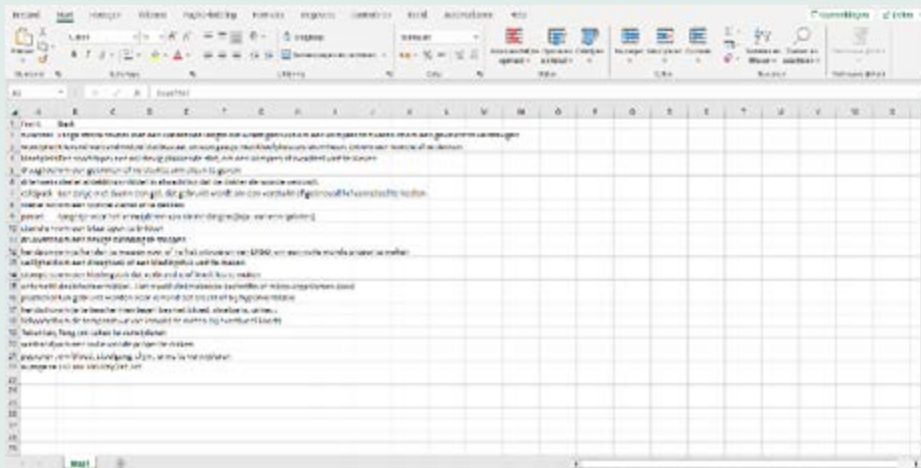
Bestand Start Invoegen Tekenen Pagina-indeling Formules Gegevens Controleren Beeld Automatiseren Help

Opmerkingen Delen

Plakken Klembord Lettertype Uitlijning Getal Stijlen Cellen Bewerken

Voorwaardelijke opmaak Opmaken als tabel Celstijlen Invoegen Verwijderen Opmaak Sorteren en filteren Zoeken en selecteren

A1 Doel/Titel

Doelen Stuk

Blad1